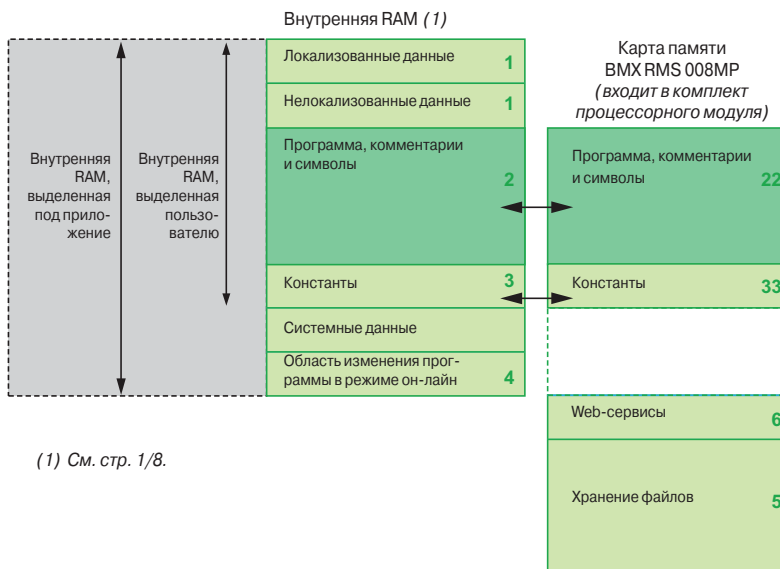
Внутренняя RAM (1)

Внутренняя RAM, выделенная под приложение

Внутренняя RAM, выделенная пользователю

Локализованные данные 1

Нелокализованные данные 1

Программа, комментарии и символы 2

Константы 3

Системные данные

Область изменения программы в режиме он-лайн 4

Карта памяти BMX RMS 008MP (входит в комплект процессорного модуля)

Программа, комментарии и символы 22

Константы 33

Web-сервисы 6

Хранение файлов 5

(1) См. стр. 1/8.